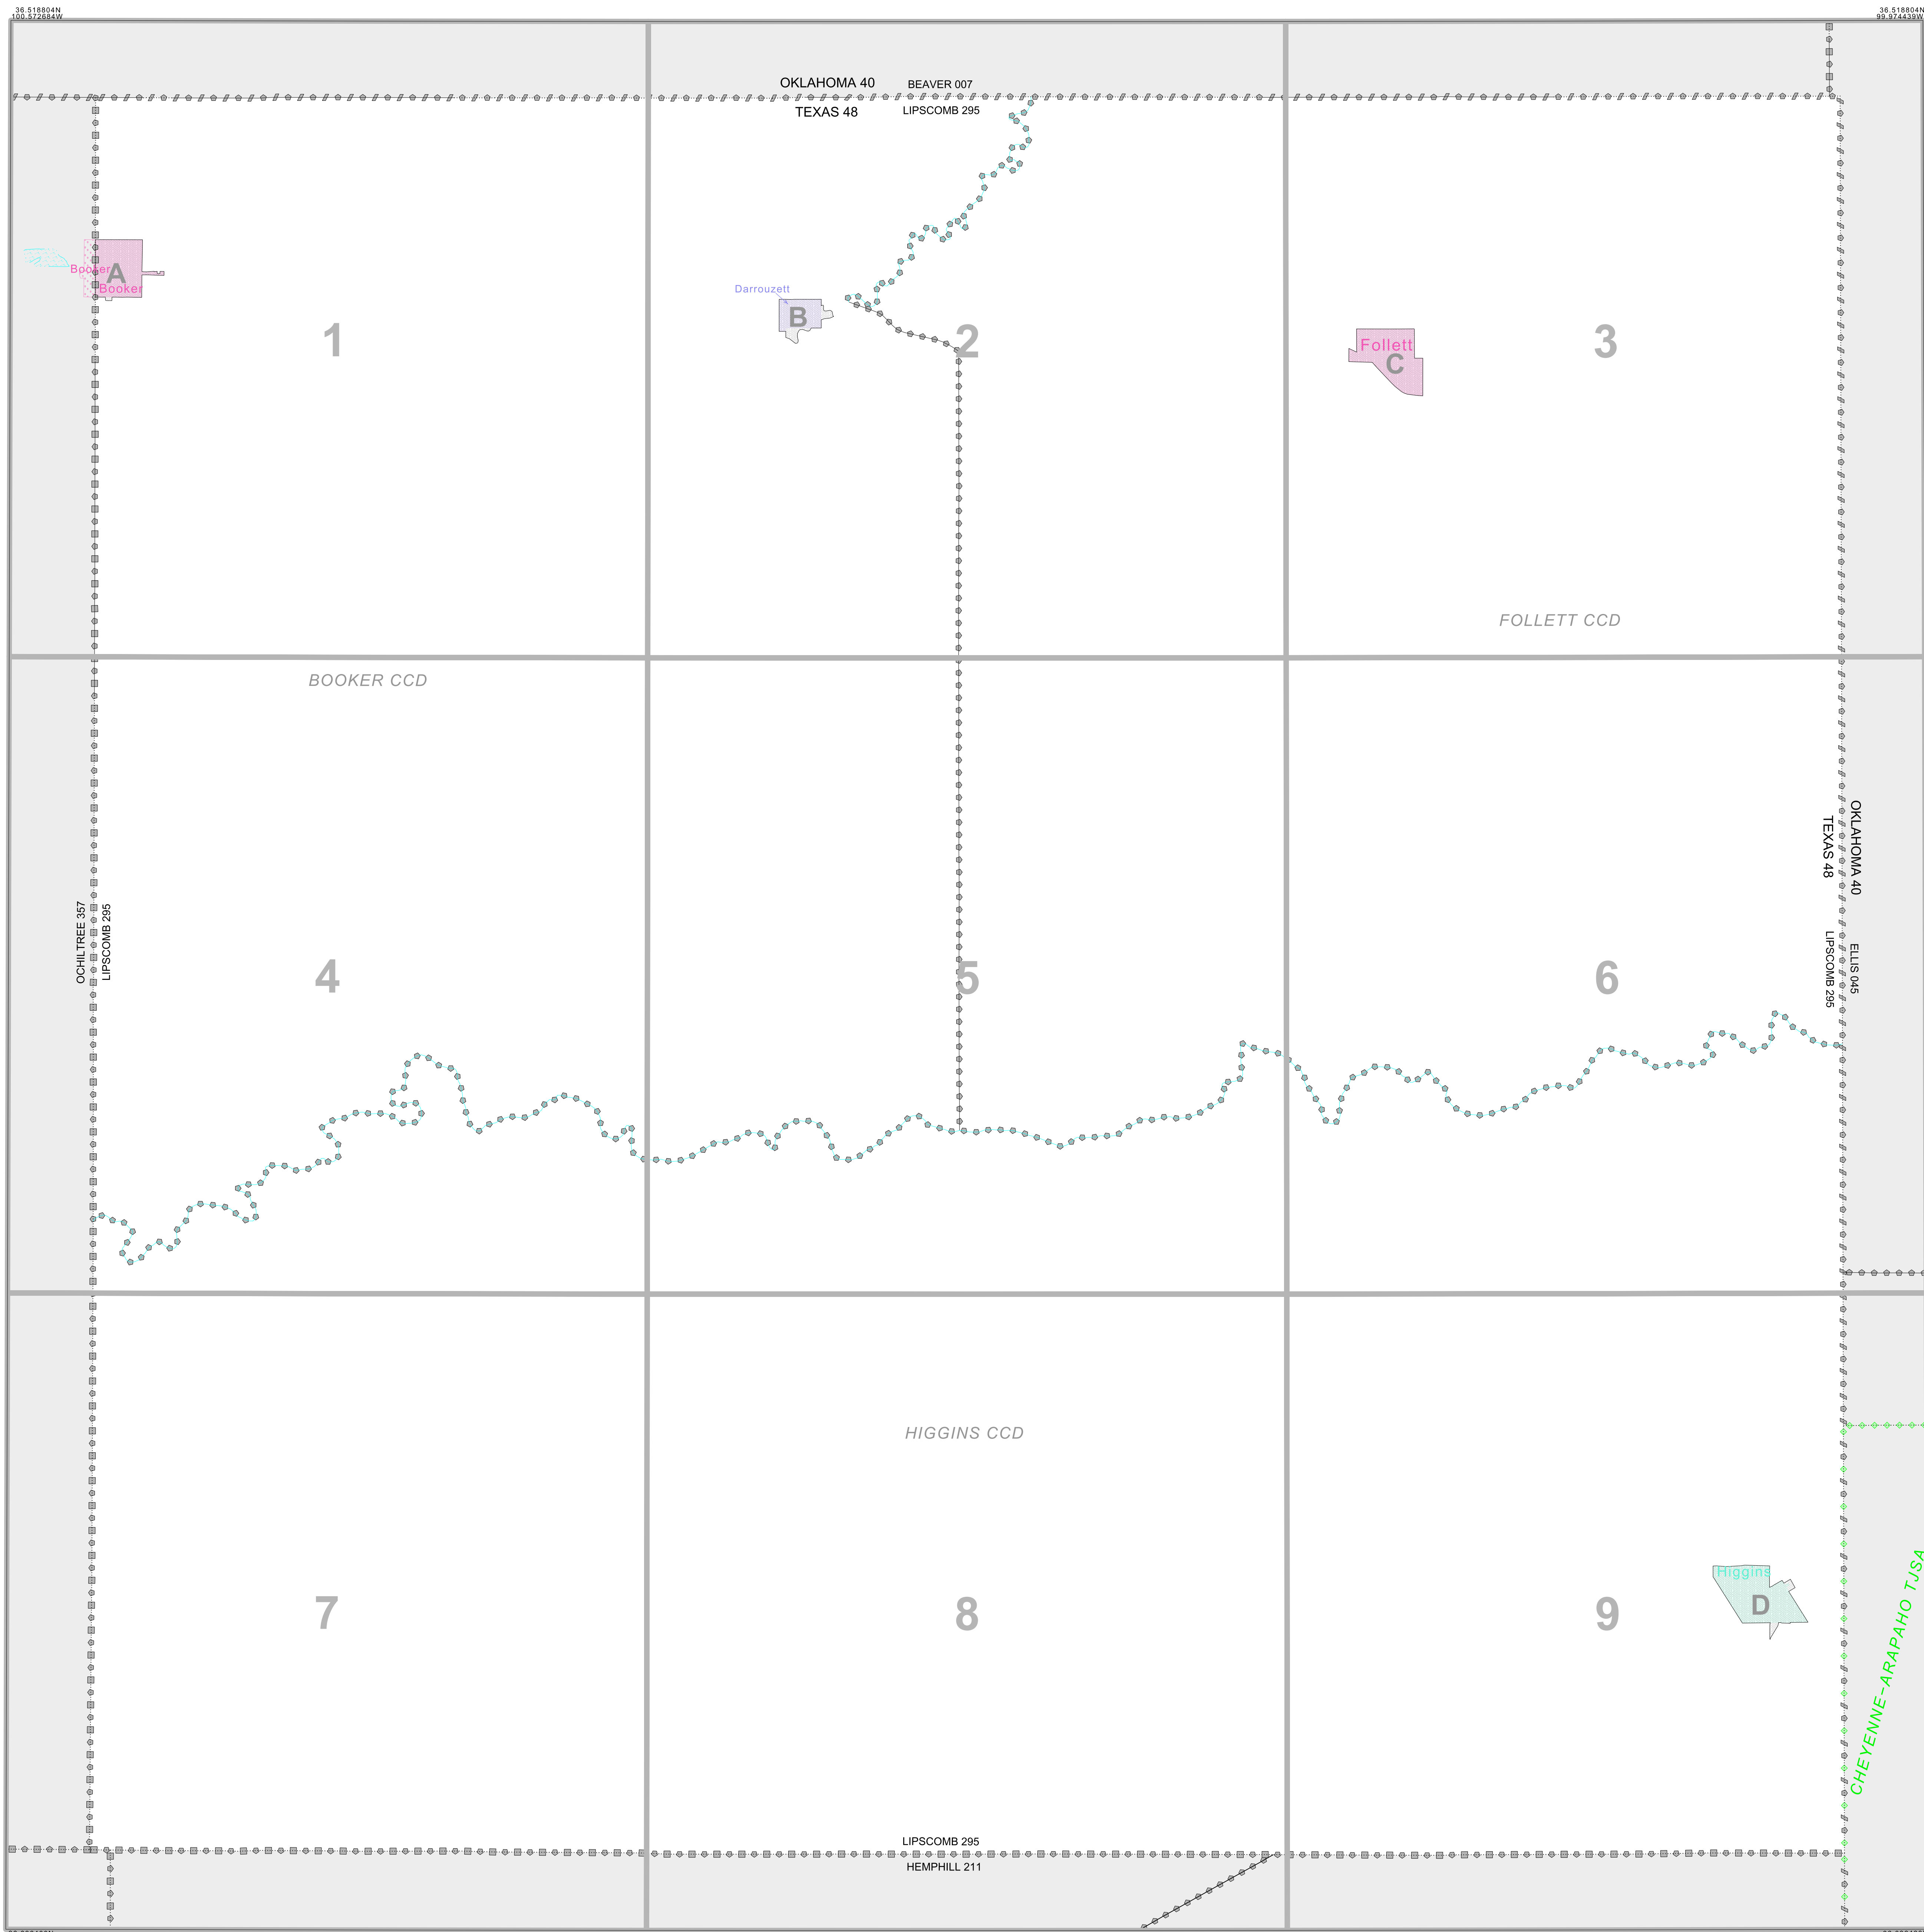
36.518804N
100.572684W

36.518804N
99.974439W

OKLAHOMA 40
TEXAS 48
BEAVER 007
LIPSCOMB 295

Booker
A
Booker

Darrouzett
B

1

2

Follett
C

3

FOLLETT CCD

BOOKER CCD

OCHILTREE 357
LIPSCOMB 295

4

5

6

OKLAHOMA 40
TEXAS 48

ELLIS 045
LIPSCOMB 295

HIGGINS CCD

7

8

9

Higgins
D

CHEYENNE-ARAPAHO TJSA

LIPSCOMB 295
HEMPHILL 211